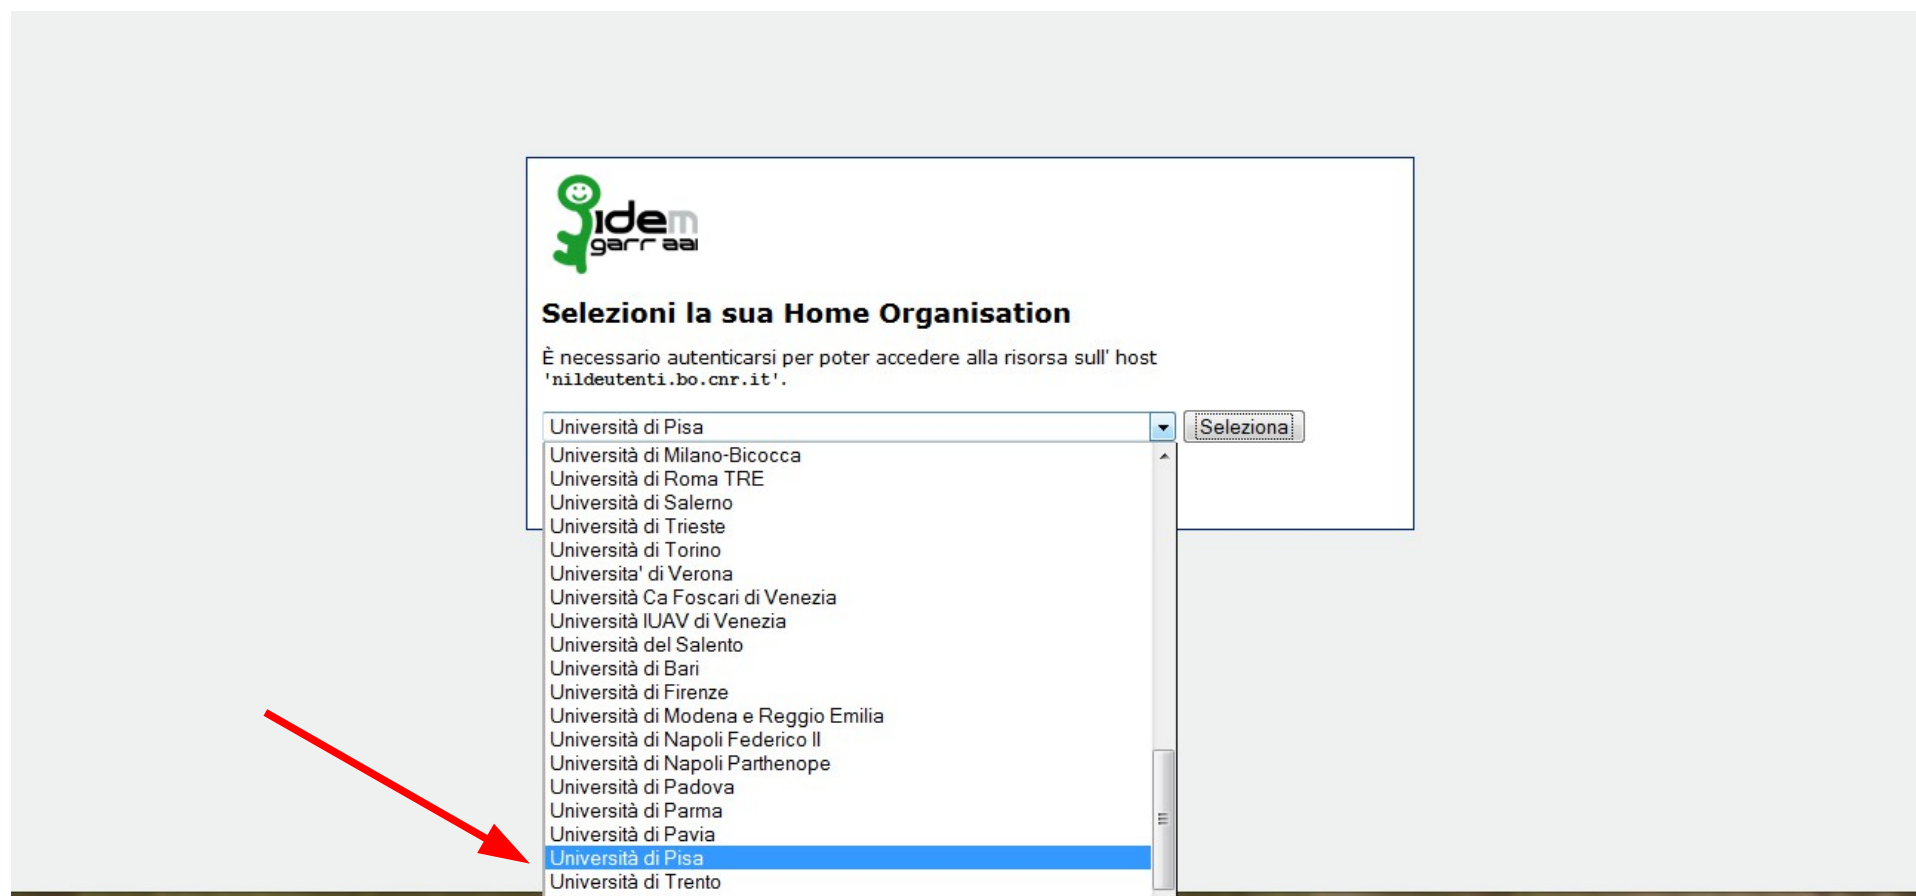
idem
garr aai

Selezioni la sua Home Organisation

È necessario autenticarsi per poter accedere alla risorsa sull' host 'nildeutenti.bo.cnr.it'.

Università di Pisa

Seleziona

Università di Milano-Bicocca
Università di Roma TRE
Università di Salerno
Università di Trieste
Università di Torino
Universita' di Verona
Università Ca Foscari di Venezia
Università IUAV di Venezia
Università del Salento
Università di Bari
Università di Firenze
Università di Modena e Reggio Emilia
Università di Napoli Federico II
Università di Napoli Parthenope
Università di Padova
Università di Parma
Università di Pavia
Università di Pisa
Università di Trento